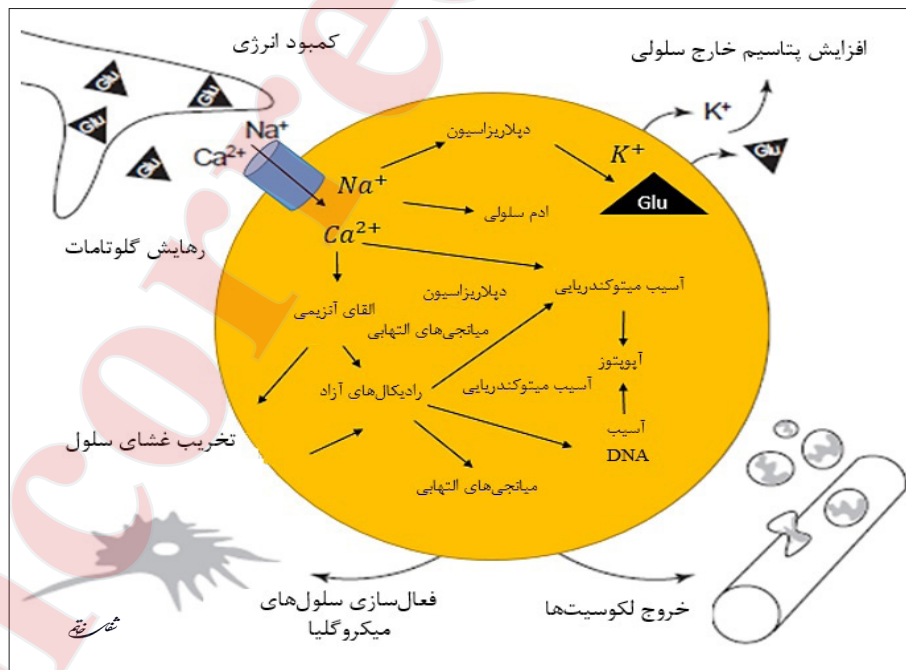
کمبود انرژی

افزایش پتاسیم خارج سلولی

Glu

Glu

Glu

Glu

Na+

Ca2+

دپلاریزاسیون

K+

K+

Glu

$Na^+$

Glu

ادم سلولی

رهایش گلوتامات

$Ca^{2+}$

آسیب میتوکندریایی

دپلاریزاسیون

القای آنزیمی

میانجی‌های التهابی

آپوپتوز

رادیکال‌های آزاد

آسیب میتوکندریایی

تخریب غشای سلول

آسیب DNA

میانجی‌های التهابی

فعال‌سازی سلول‌های میکروگلیا

خروج لکوسیت‌ها

شفا نت